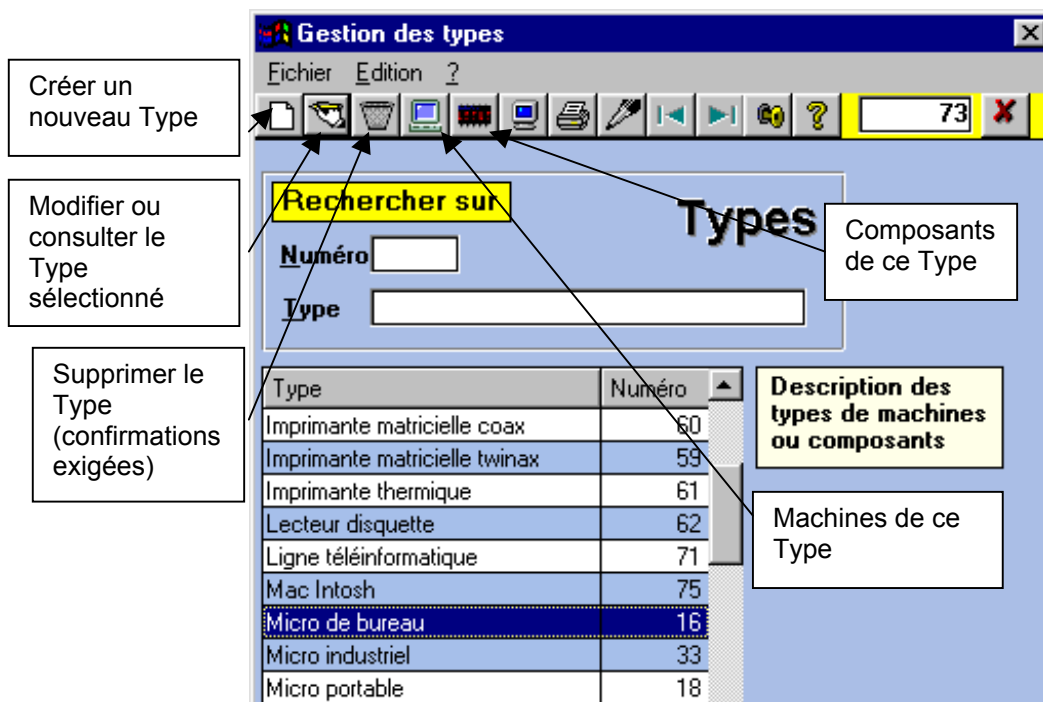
Gestion des types

Fichier Edition ?

73

Créer un nouveau Type

Modifier ou consulter le Type sélectionné

Supprimer le Type (confirmations exigées)

Rechercher sur

Types

Numéro

Type

Composants de ce Type

Machines de ce Type

Description des types de machines ou composants

| Type | Numéro |
|---|---|
| Imprimante matricielle coax | 60 |
| Imprimante matricielle twinax | 59 |
| Imprimante thermique | 61 |
| Lecteur disquette | 62 |
| Ligne téléinformatique | 71 |
| Mac Intosh | 75 |
| Micro de bureau | 16 |
| Micro industriel | 33 |
| Micro portable | 18 |